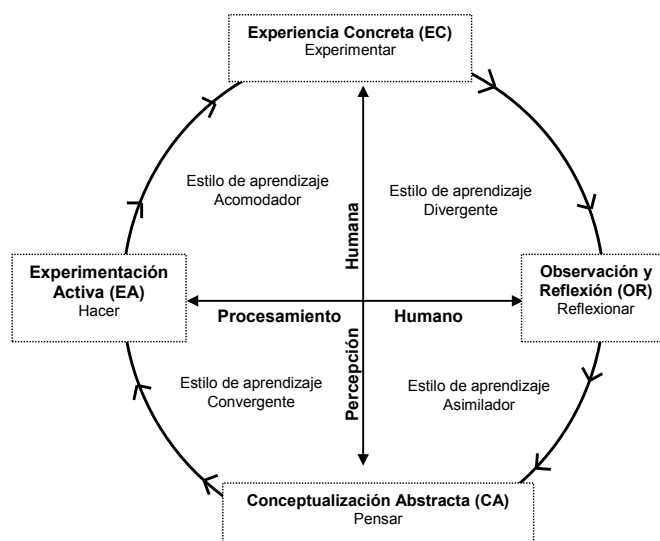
Experiencia Concreta (EC)
Experimentar

Estilo de aprendizaje
Acomodador

Estilo de aprendizaje
Divergente

Humana

Experimentación Activa (EA)
Hacer

Observación y Reflexión (OR)
Reflexionar

Procesamiento

Humano

Percepción

Estilo de aprendizaje
Convergente

Estilo de aprendizaje
Asimilador

Conceptualización Abstracta (CA)
Pensar